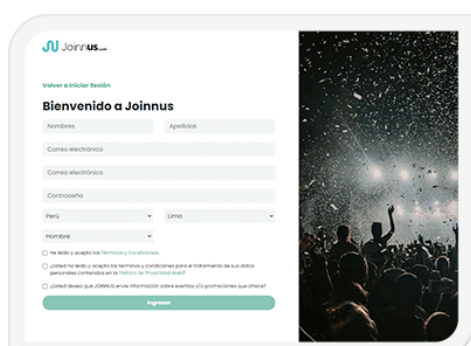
Joinnus.com

Volver a Iniciar Sesión

Bienvenido a Joinnus

Nombres

Apellidos

Correo electrónico

Correo electrónico

Contraseña

Perú

Lima

Hombre

He leído y acepto los Términos y Condiciones.

¿Usted ha leído y acepta los términos y condiciones para el tratamiento de sus datos personales contenidos en la Política de Privacidad Web?

¿Usted desea que JOINNUS envíe información sobre eventos y/o promociones que ofrece?

Ingresar